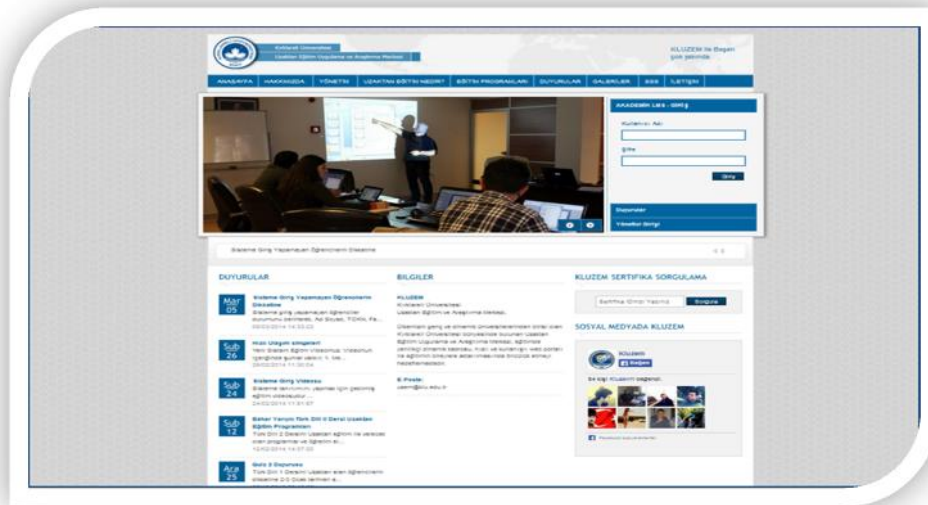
Kırklareli Üniversitesi
Uzaktan Eğitim Uygulama ve Araştırma Merkezi

KLUZEM ile Başarı
Sizin yanınızda

ANASAYFA HAKKIMIZDA YÖNETİM UZAKTAN EĞİTİM NEDİR? EĞİTİM PROGRAMLARI DUYURULAR GALERİLER SSS İLETİŞİM

AKADEMİK LMS - GİRİŞ
Kullanıcı Adı
Şifre
Giriş
Duyurular
Yönetici Girişi

Sisteme Giriş Yapamayan Öğrencilerin Dikkatine

DUYURULAR
Mar 05 Sisteme Giriş Yapamayan Öğrencilerin Dikkatine
Sisteme giriş yapamayan öğrenciler durumunu belirterek, Ad Soyad, TCKN, Fa...
Şub 26 Hızlı Ulaşım simgeleri
Yeni Sistem Eğitim Videosu: Videonun içeriğinde şunlar yer alır...
Şub 24 Sisteme Giriş Videosu
Sisteme tanıtımını yapmak için geçmiş eğitim videosudur...
Şub 12 Bahar Yarıyılı Türk Dili II Dersi Uzaktan Eğitim Programları
Türk Dili 2 Dersini Uzaktan eğitim ile verecek olan programlar ve öğretim el...
Ara 25 Bütünleme Duyurusu
Türk Dili 1 Dersini Uzaktan alan öğrencilerin dikkatine...

BİLGİLER
KLUZEM
Kırklareli Üniversitesi
Uzaktan Eğitim ve Araştırma Merkezi.
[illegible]
E-Posta:
uzem@klu.edu.tr

KLUZEM SERTİFİKA SORGULAMA
Sertifika Kimlik Yazınız Sorgula

SOSYAL MEDYADA KLUZEM
Kluzem
Beğen
84 kişi Kluzem'i beğendi.
Facebook sosyal eklentisi